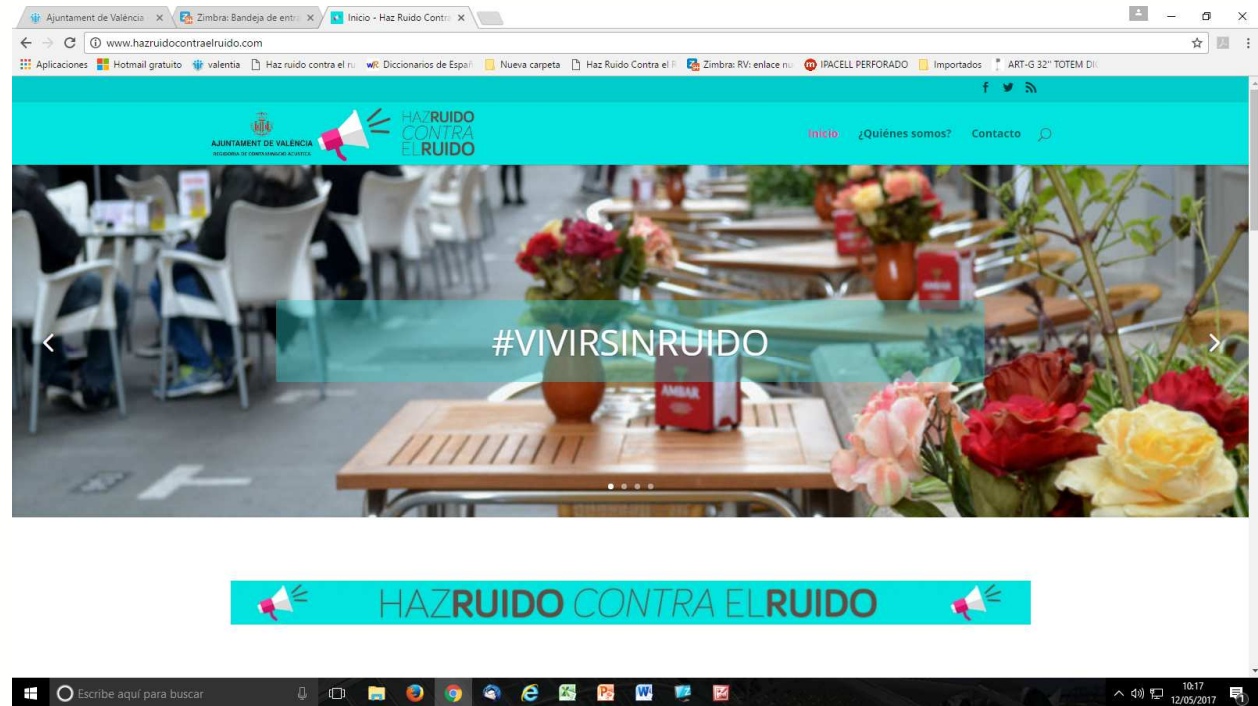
Ajuntament de València ×
Zimbra: Bandeja de entr ×
Inicio - Haz Ruido Contr ×

www.hazruidocontraelruido.com

Aplicaciones
Hotmail gratuito
valentia
Haz ruido contra el ru
Diccionarios de Españ
Nueva carpeta
Haz Ruido Contra el R
Zimbra: RV: enlace nu
IPACELL PERFORADO
Importados
ART-G 32" TOTEM DI

AJUNTAMENT DE VALÈNCIA
REGIDORIA DE CONTAMINACIÓ ACÚSTICA

HAZRUIDO CONTRA ELRUIDO

Inicio
¿Quiénes somos?
Contacto

#VIVIRSINRUIDO

AMBAR

HAZRUIDO CONTRA ELRUIDO

Escribe aquí para buscar

10:17
12/05/2017